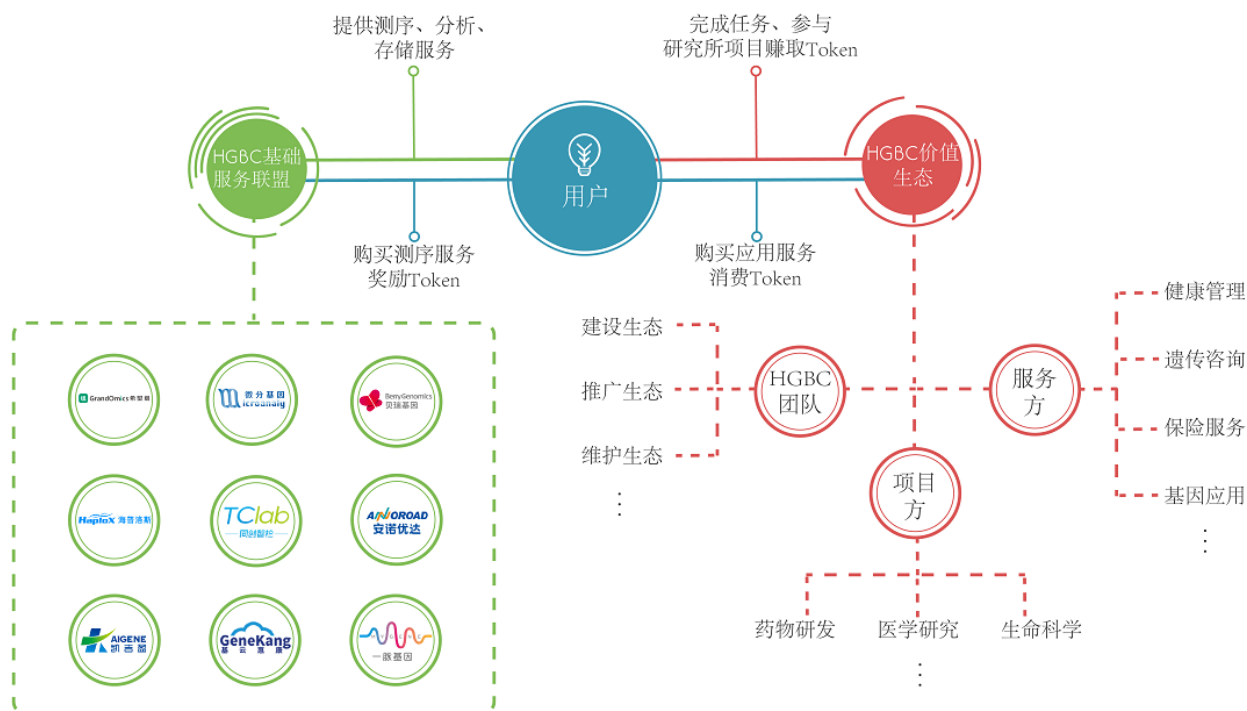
提供测序、分析、存储服务

完成任务、参与研究所项目赚取Token

HGBC基础服务联盟

用户

HGBC价值生态

购买测序服务奖励Token

购买应用服务消费Token

GrandOmics

微分基因 Microanaly

BerryGenomics 贝瑞基因

Haplox 海普洛斯

TClab 同创智控

ANNOROAD 安诺优达

AIGENE 凯吉恩

GeneKang 基云惠康

一脉基因

建设生态

推广生态

维护生态

⋮

HGBC团队

服务方

健康管理

遗传咨询

保险服务

基因应用

⋮

项目方

药物研发

医学研究

生命科学

⋮